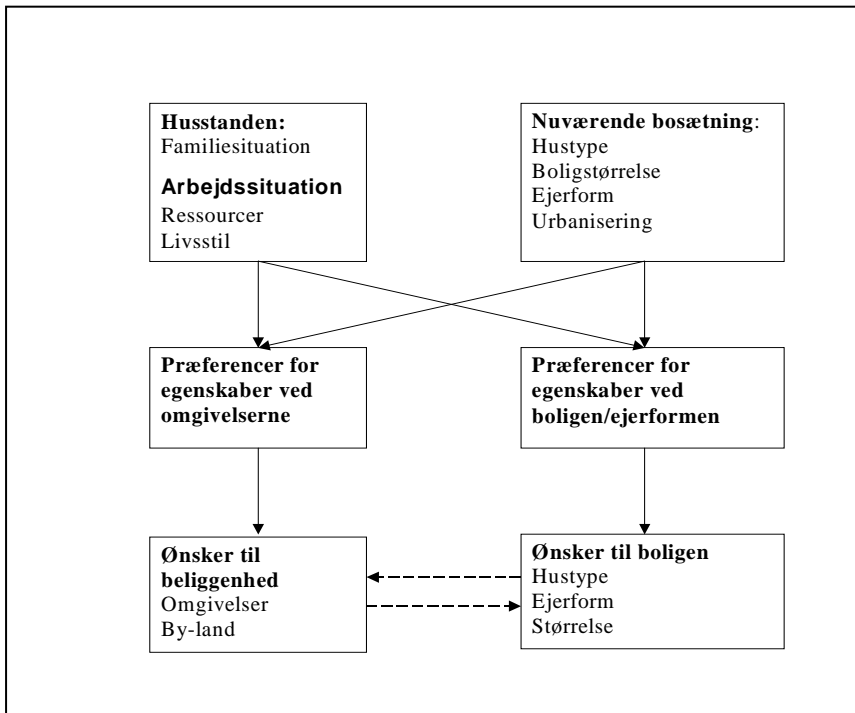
**Husstanden:**
Familiesituation
**Arbejdssituation**
Ressourcer
Livsstil

**Nuværende bosætning**:
Hustype
Boligstørrelse
Ejerform
Urbanisering

**Præferencer for egenskaber ved omgivelserne**

**Præferencer for egenskaber ved boligen/ejerformen**

**Ønsker til beliggenhed**
Omgivelser
By-land

**Ønsker til boligen**
Hustype
Ejerform
Størrelse